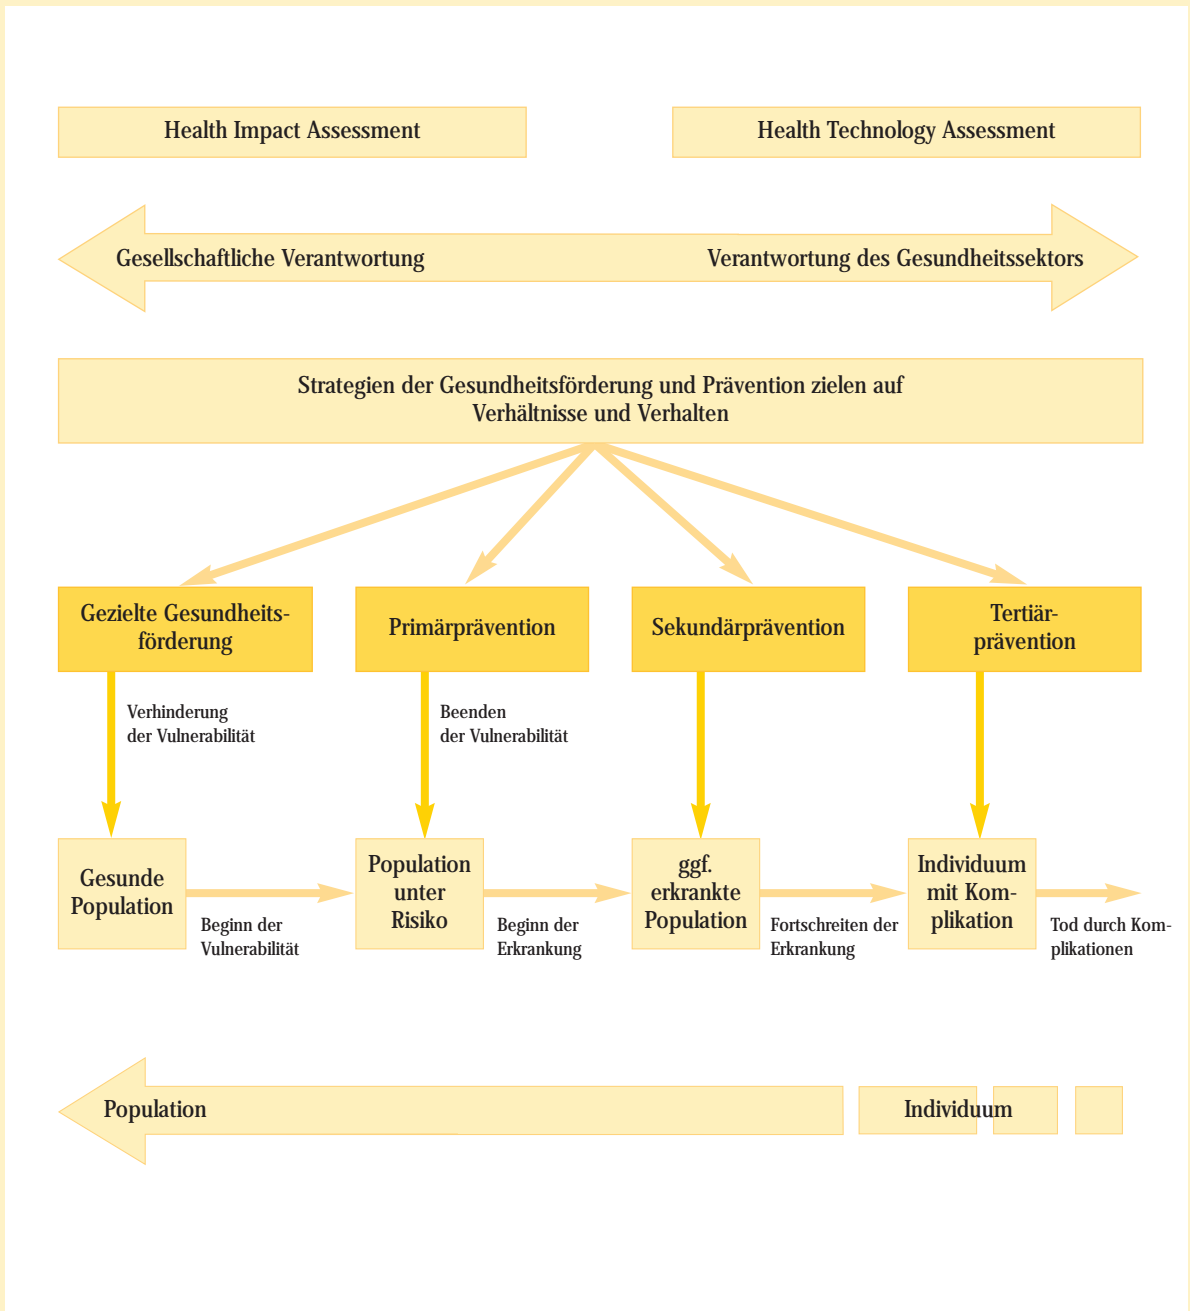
Health Impact Assessment

Health Technology Assessment

Gesellschaftliche Verantwortung

Verantwortung des Gesundheitssektors

Strategien der Gesundheitsförderung und Prävention zielen auf Verhältnisse und Verhalten

Gezielte Gesundheitsförderung

Primärprävention

Sekundärprävention

Tertiärprävention

Verhinderung der Vulnerabilität

Beenden der Vulnerabilität

Gesunde Population

Beginn der Vulnerabilität

Population unter Risiko

Beginn der Erkrankung

ggf. erkrankte Population

Fortschreiten der Erkrankung

Individuum mit Komplikation

Tod durch Komplikationen

Population

Individuum